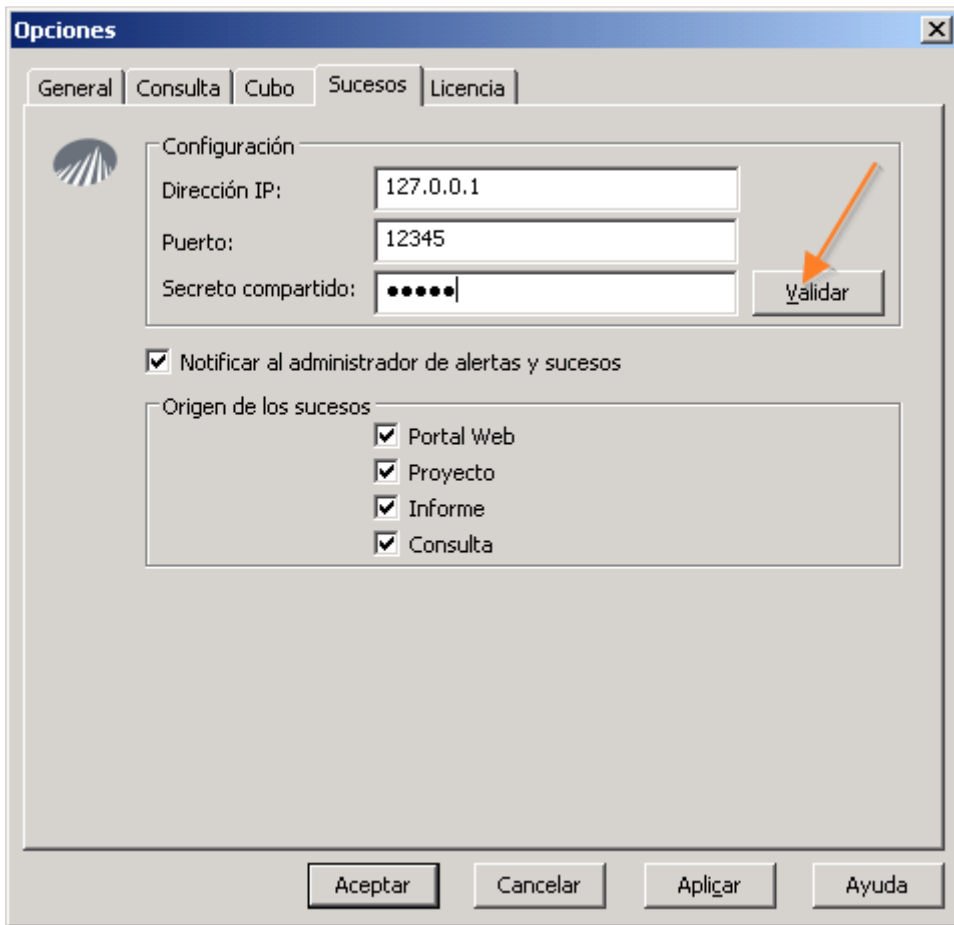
Opciones
X

General | Consulta | Cubo | Sucesos | Licencia

Configuración
Dirección IP: 127.0.0.1
Puerto: 12345
Secreto compartido: ●●●●●
Validar

Notificar al administrador de alertas y sucesos

Origen de los sucesos
Portal Web
Proyecto
Informe
Consulta

Aceptar
Cancelar
Aplicar
Ayuda